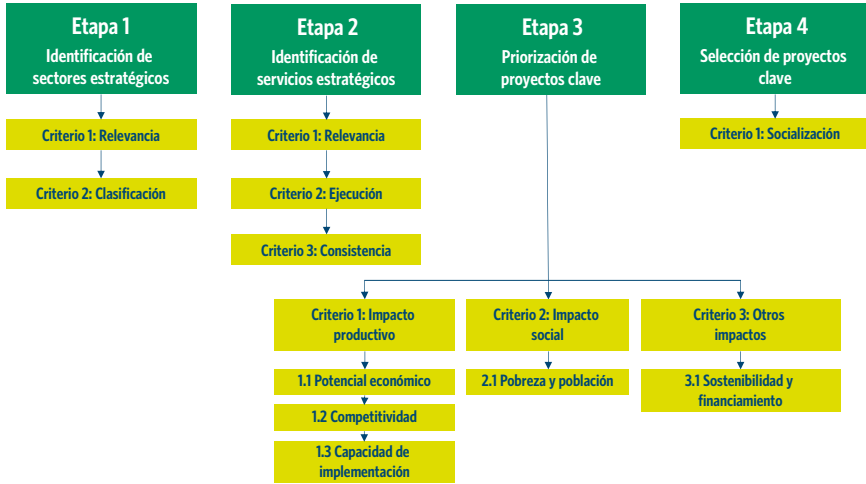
Etapa 1
Identificación de sectores estratégicos

Criterio 1: Relevancia

Criterio 2: Clasificación

Etapa 2
Identificación de servicios estratégicos

Criterio 1: Relevancia

Criterio 2: Ejecución

Criterio 3: Consistencia

Etapa 3
Priorización de proyectos clave

Criterio 1: Impacto productivo

1.1 Potencial económico

1.2 Competitividad

1.3 Capacidad de implementación

Criterio 2: Impacto social

2.1 Pobreza y población

Criterio 3: Otros impactos

3.1 Sostenibilidad y financiamiento

Etapa 4
Selección de proyectos clave

Criterio 1: Socialización